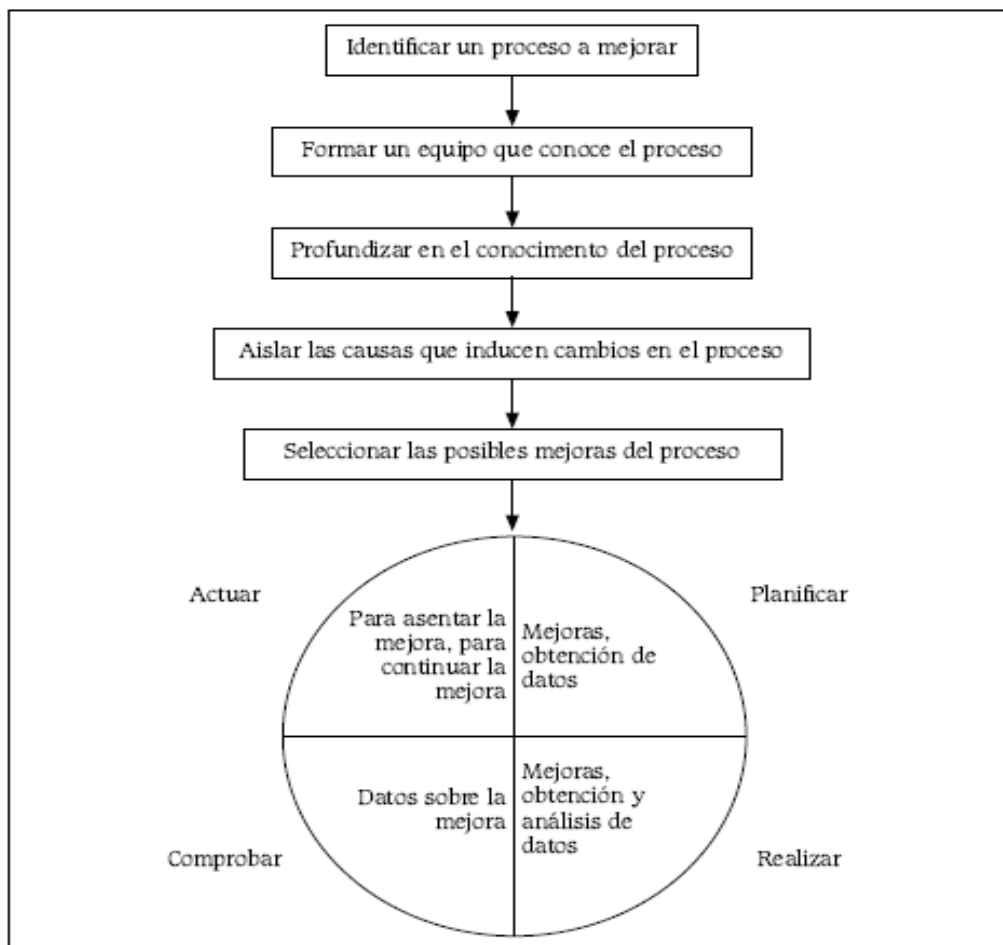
Identificar un proceso a mejorar

Formar un equipo que conoce el proceso

Profundizar en el conocimento del proceso

Aislar las causas que inducen cambios en el proceso

Seleccionar las posibles mejoras del proceso

Actuar

Planificar

Para asentar la mejora, para continuar la mejora

Mejoras, obtención de datos

Datos sobre la mejora

Mejoras, obtención y análisis de datos

Comprobar

Realizar